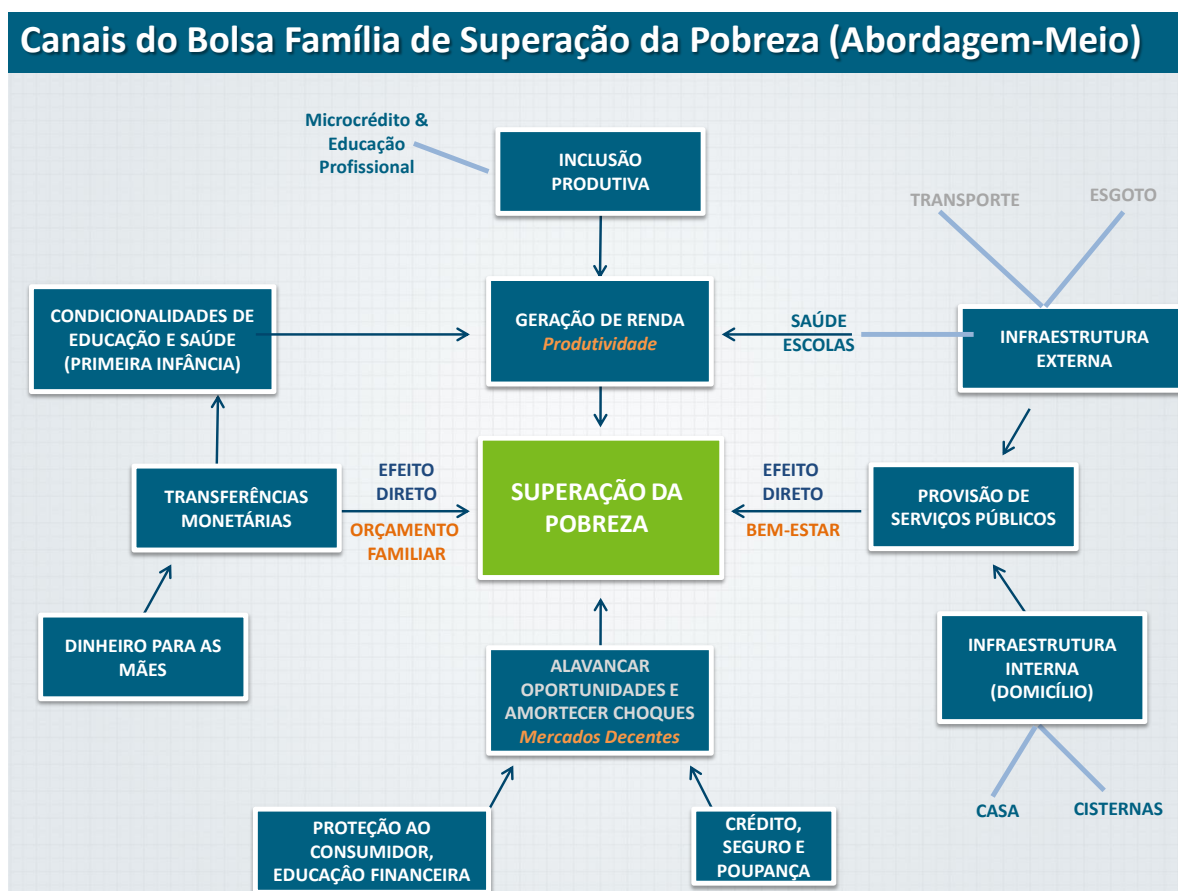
Canais do Bolsa Família de Superação da Pobreza (Abordagem-Meio)

Microcrédito & Educação Profissional

INCLUSÃO PRODUTIVA

TRANSPORTE

ESGOTO

CONDICIONALIDADES DE EDUCAÇÃO E SAÚDE (PRIMEIRA INFÂNCIA)

GERAÇÃO DE RENDA
Produtividade

SAÚDE
ESCOLAS

INFRAESTRUTURA EXTERNA

TRANSFERÊNCIAS MONETÁRIAS

EFEITO DIRETO

ORÇAMENTO FAMILIAR

SUPERAÇÃO DA POBREZA

EFEITO DIRETO

BEM-ESTAR

PROVISÃO DE SERVIÇOS PÚBLICOS

DINHEIRO PARA AS MÃES

ALAVANCAR OPORTUNIDADES E AMORTECER CHOQUES
Mercados Decentes

INFRAESTRUTURA INTERNA (DOMICÍLIO)

CASA

CISTERNAS

PROTEÇÃO AO CONSUMIDOR, EDUCAÇÃO FINANCEIRA

CRÉDITO, SEGURO E POUPANÇA